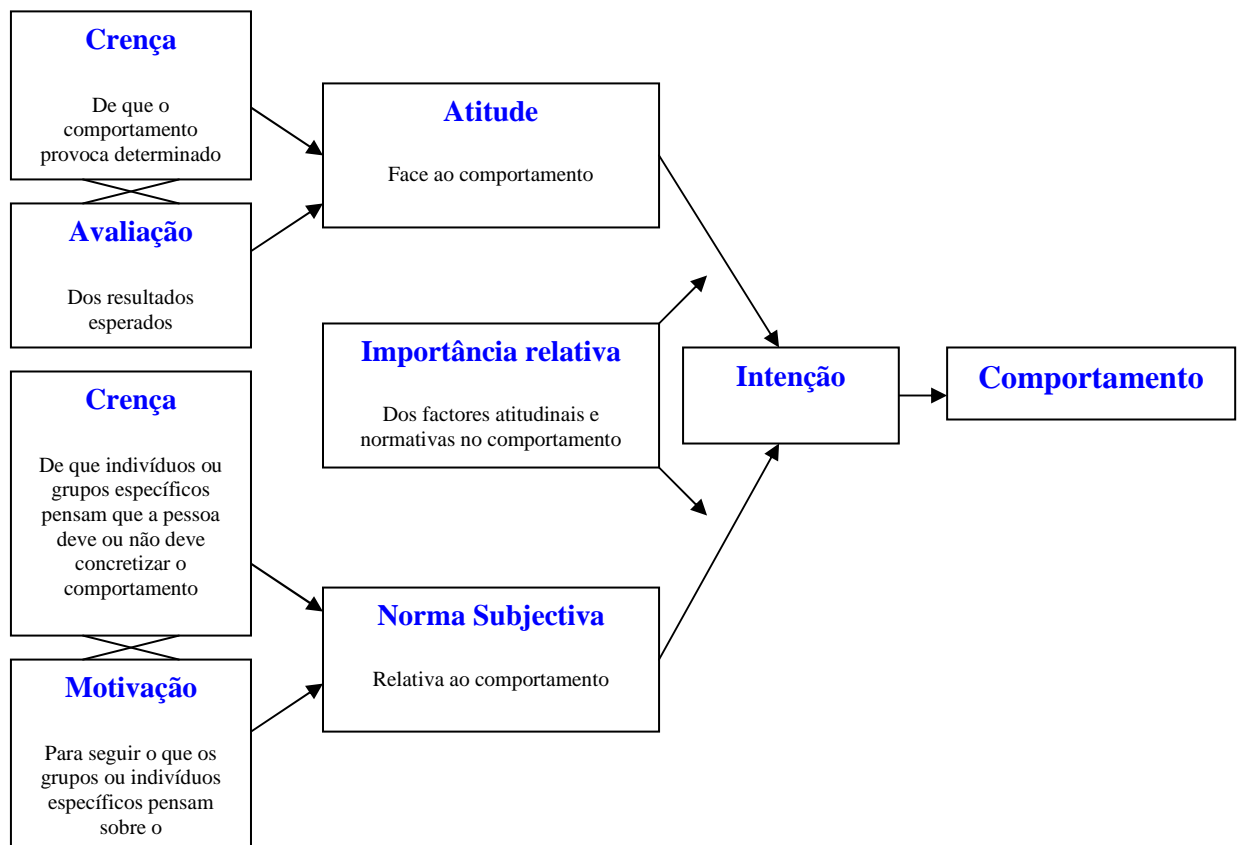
Crença

De que o comportamento provoca determinado

Avaliação

Dos resultados esperados

Crença

De que indivíduos ou grupos específicos pensam que a pessoa deve ou não deve concretizar o comportamento

Motivação

Para seguir o que os grupos ou indivíduos específicos pensam sobre o

Atitude

Face ao comportamento

Importância relativa

Dos factores atitudinais e normativas no comportamento

Norma Subjectiva

Relativa ao comportamento

Intenção

Comportamento